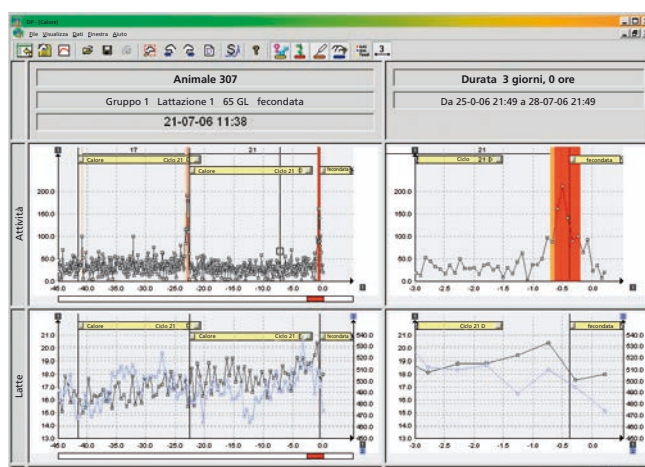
DP - [Calore]

File Visualizza Dati Finestra Aiuto

3

Animale 307

Gruppo 1 Lattazione 1 65 GL fecondata

21-07-06 11:38

Durata 3 giorni, 0 ore

Da 25-0-06 21:49 a 28-07-06 21:49

Attività

17

21

Calore

Ciclo 21

Calore

Ciclo 21 D

fecondata

200.0

150.0

100.0

50.0

0.0

-45.0 -40.0 -35.0 -30.0 -25.0 -20.0 -15.0 -10.0 -5.0 0.0

21

Ciclo 21 D

fecondata

200.0

150.0

100.0

50.0

0.0

-3.0 -2.5 -2.0 -1.5 -1.0 -0.5 0.0

Latte

Calore

Ciclo 21

Calore

Ciclo 21 D

fecondata

21.0

20.0

19.0

18.0

17.0

16.0

15.0

14.0

13.0

-45.0 -40.0 -35.0 -30.0 -25.0 -20.0 -15.0 -10.0 -5.0 0.0

540.0

530.0

520.0

510.0

500.0

490.0

480.0

470.0

460.0

450.0

Ciclo 21 D

fecondata

21.0

20.0

19.0

18.0

17.0

16.0

15.0

14.0

13.0

-3.0 -2.5 -2.0 -1.5 -1.0 -0.5 0.0

540.0

530.0

520.0

510.0

500.0

490.0

480.0

470.0

460.0

450.0